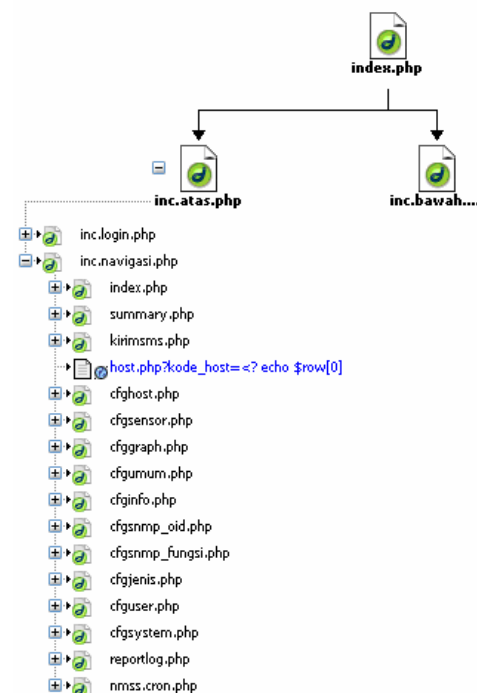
index.php

inc.atas.php

inc.bawah....

inc.login.php
inc.navigasi.php
index.php
summary.php
kirimsms.php
host.php?kode_host=<? echo $row[0]
cfghost.php
cfgsensor.php
cfggraph.php
cfgumum.php
cfginfo.php
cfgsnmp_oid.php
cfgsnmp_fungsi.php
cfgjenis.php
cfguser.php
cfgsystem.php
reportlog.php
nmss.cron.php